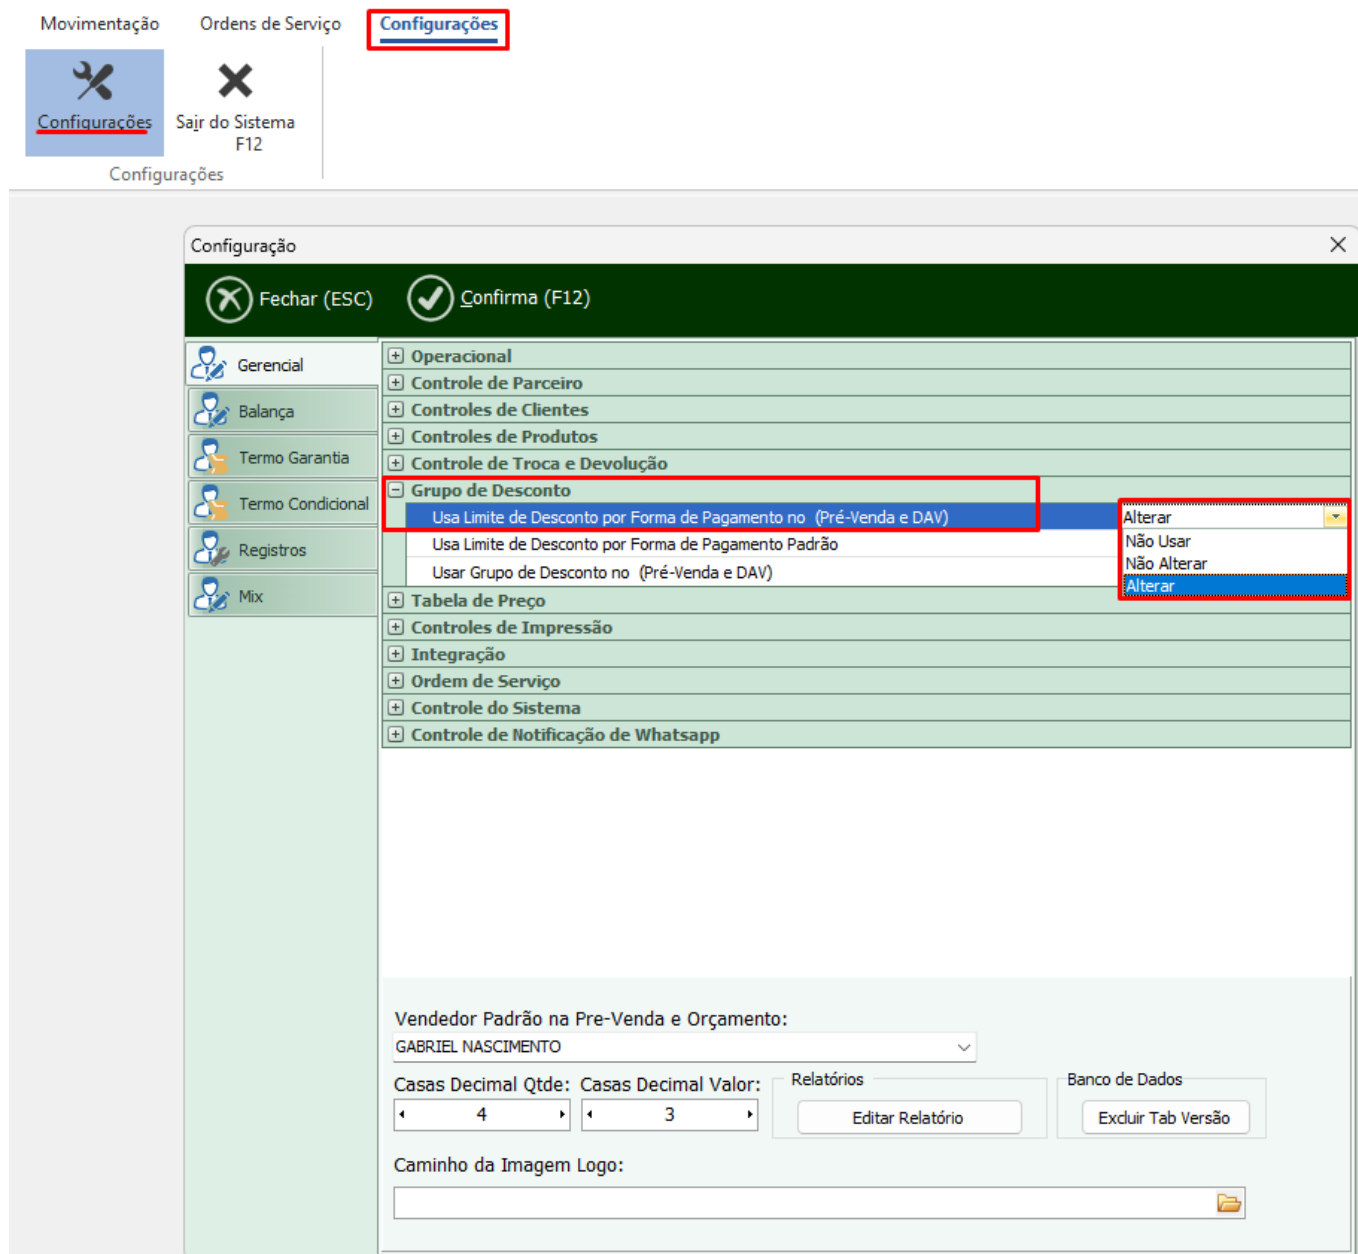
Movimentação Ordens de Serviço Configurações

Configurações
Sair do Sistema F12
Configurações

Configuração

Fechar (ESC) Confirma (F12)

Gerencial
Balança
Termo Garantia
Termo Condicional
Registros
Mix

Operacional
Controle de Parceiro
Controles de Clientes
Controles de Produtos
Controle de Troca e Devolução
Grupo de Desconto
Usa Limite de Desconto por Forma de Pagamento no (Pré-Venda e DAV)
Usa Limite de Desconto por Forma de Pagamento Padrão
Usar Grupo de Desconto no (Pré-Venda e DAV)
Tabela de Preço
Controles de Impressão
Integração
Ordem de Serviço
Controle do Sistema
Controle de Notificação de Whatsapp

Alterar
Não Usar
Não Alterar
Alterar

Vendedor Padrão na Pre-Venda e Orçamento:
GABRIEL NASCIMENTO
Casas Decimal Qtde: Casas Decimal Valor:
4
3
Relatórios
Editar Relatório
Banco de Dados
Excluir Tab Versão
Caminho da Imagem Logo: